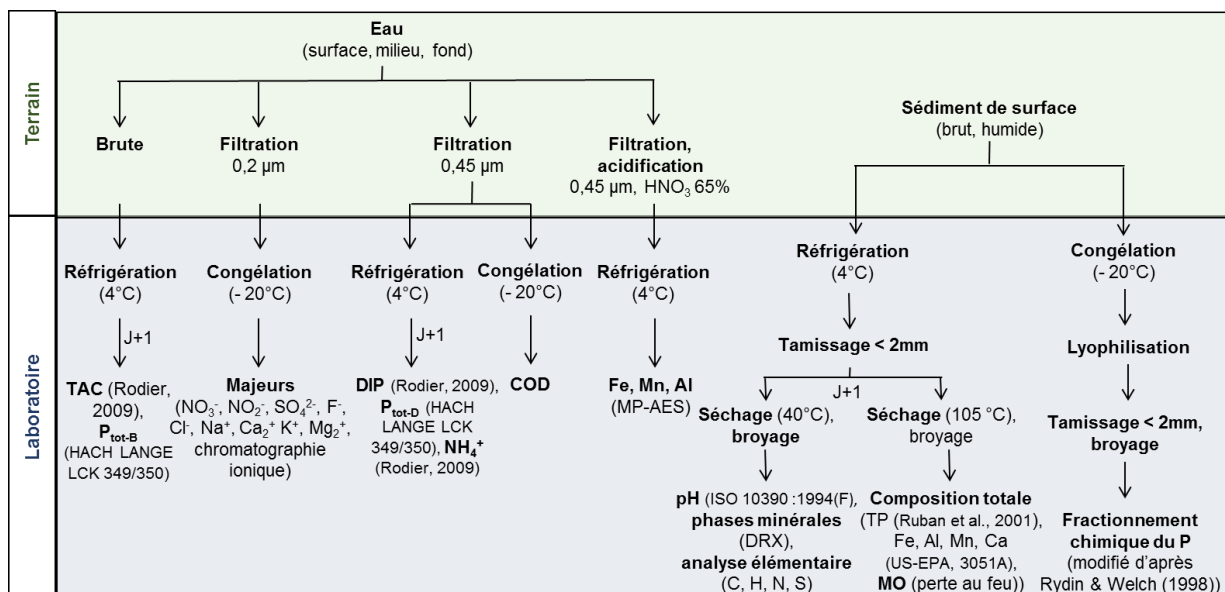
Terrain

Eau
(surface, milieu, fond)

Brute

Filtration
0,2 µm

Filtration
0,45 µm

Filtration, acidification
0,45 µm, $HNO_3$ 65%

Sédiment de surface
(brut, humide)

Laboratoire

Réfrigération
(4°C)

J+1

TAC (Rodier, 2009), $P_{tot-B}$ (HACH LANGE LCK 349/350)

Congélation
(- 20°C)

Majeurs
($NO_3^-$, $NO_2^-$, $SO_4^{2-}$, $F^-$, $Cl^-$, $Na^+$, $Ca_2^+$ $K^+$, $Mg_2^+$, chromatographie ionique)

Réfrigération
(4°C)

J+1

DIP (Rodier, 2009), $P_{tot-D}$ (HACH LANGE LCK 349/350), $NH_4^+$ (Rodier, 2009)

Congélation
(- 20°C)

COD

Réfrigération
(4°C)

Fe, Mn, Al
(MP-AES)

Réfrigération
(4°C)

Tamissage < 2mm

J+1

Séchage (40°C), broyage

pH (ISO 10390 :1994(F), phases minérales (DRX), analyse élémentaire (C, H, N, S)

Séchage (105 °C), broyage

Composition totale
(TP (Ruban et al., 2001), Fe, Al, Mn, Ca (US-EPA, 3051A), MO (perte au feu))

Congélation
(- 20°C)

Lyophilisation

Tamissage < 2mm, broyage

Fractionnement chimique du P
(modifié d'après Rydin & Welch (1998))